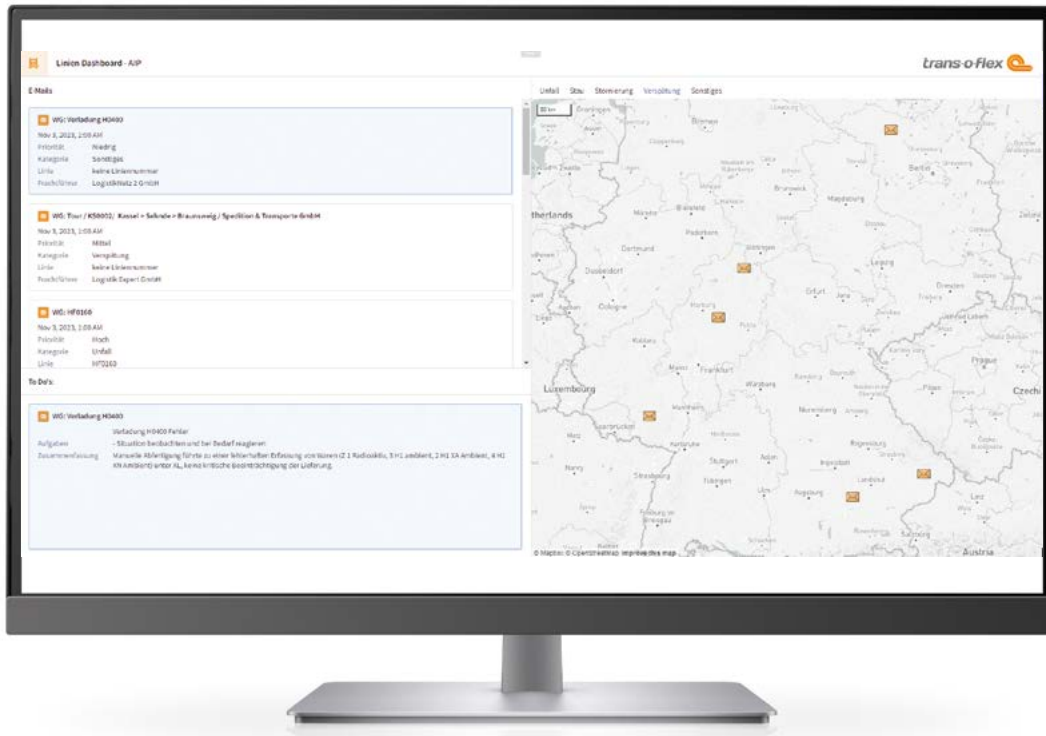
Linien Dashboard - AIP

trans-o-flex

E-Mails

WG: Verladung H0400
Nov 3, 2023, 1:08 AM
Priorität Niedrig
Kategorie Sonstiges
Linie keine Liniennummer
Frachtführer Logistiknetz 2 GmbH

WG: Tour / K50002/ Kassel > Sehnde > Braunschweig / Spedition & Transporte GmbH
Nov 3, 2023, 1:08 AM
Priorität Mittel
Kategorie Verspätung
Linie keine Liniennummer
Frachtführer Logistik Expert GmbH

WG: HF0160
Nov 3, 2023, 1:08 AM
Priorität Hoch
Kategorie Unfall
Linie HF0160

To Do's:

WG: Verladung H0400
Verladung H0400 Fehler
Aufgaben - Situation beobachten und bei Bedarf reagieren
Zusammenfassung Manuelle Ablieferung führte zu einer fehlerhaften Erfassung von Waren (Z 1 Radioaktiv, 3 H1 ambient, 2 H1 XA Ambient, 4 H1 XN Ambient) unter XL, keine kritische Beeinträchtigung der Lieferung.

Unfall Stau Stornierung Verspätung Sonstiges

Bremen Berlin Magdeburg Bielefeld Dortmund Düsseldorf Cologne Leipzig Erfurt Dresden Frankfurt Prague Luxembourg Würzburg Nuremberg Mannheim Karlsruhe Stuttgart Regensburg Ingolstadt Augsburg Czech Austria Salzburg Nancy Strasbourg Freiburg im Breisgau Tübingen Ulm Landshut Metz Saarbrücken Mainz Koblenz Bonn Kassel Göttingen Hanover Paderborn Münster Braunschweig Jena Gera Zwickau Chemnitz Bamberg Linz Pilsen Plzeň Liege Hildesheim Erlangen Wolfsburg Oldenburg Groningen Assen Zwolle Arnhem Nijmegen

therlands

© Maptiler © OpenStreetMap Improve this map